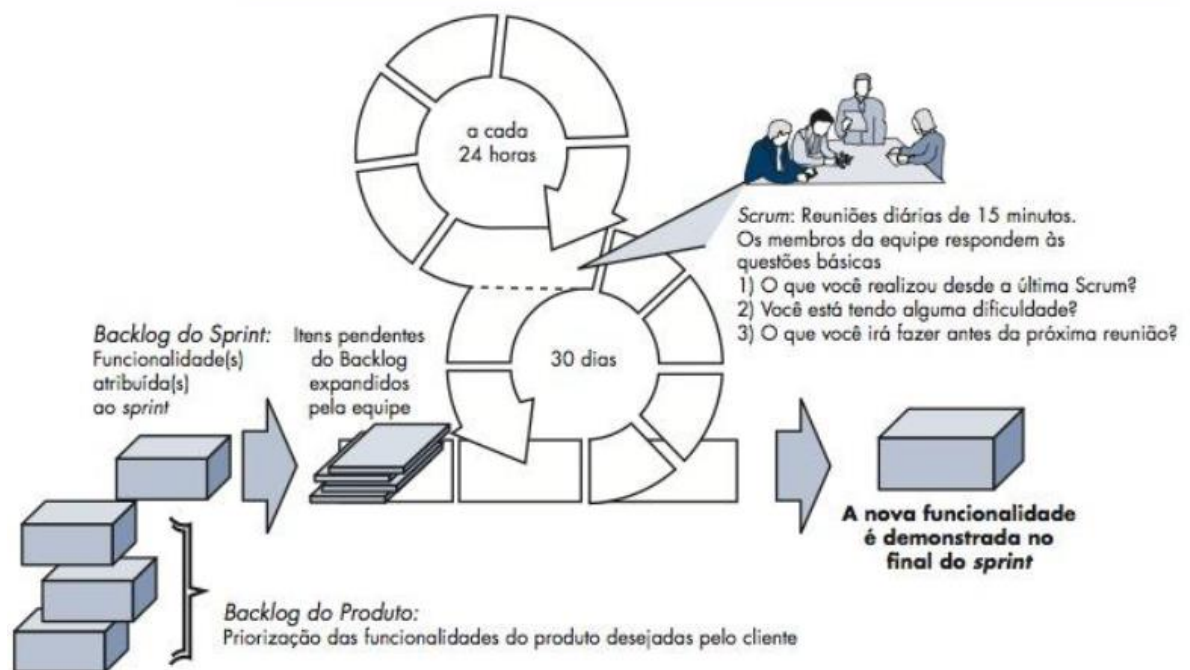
a cada
24 horas

*Scrum*: Reuniões diárias de 15 minutos.
Os membros da equipe respondem às questões básicas
1) O que você realizou desde a última Scrum?
2) Você está tendo alguma dificuldade?
3) O que você irá fazer antes da próxima reunião?

*Backlog do Sprint:*
Funcionalidade(s) atribuída(s) ao *sprint*

Itens pendentes do Backlog expandidos pela equipe

30 dias

**A nova funcionalidade é demonstrada no final do *sprint***

*Backlog do Produto:*
Priorização das funcionalidades do produto desejadas pelo cliente